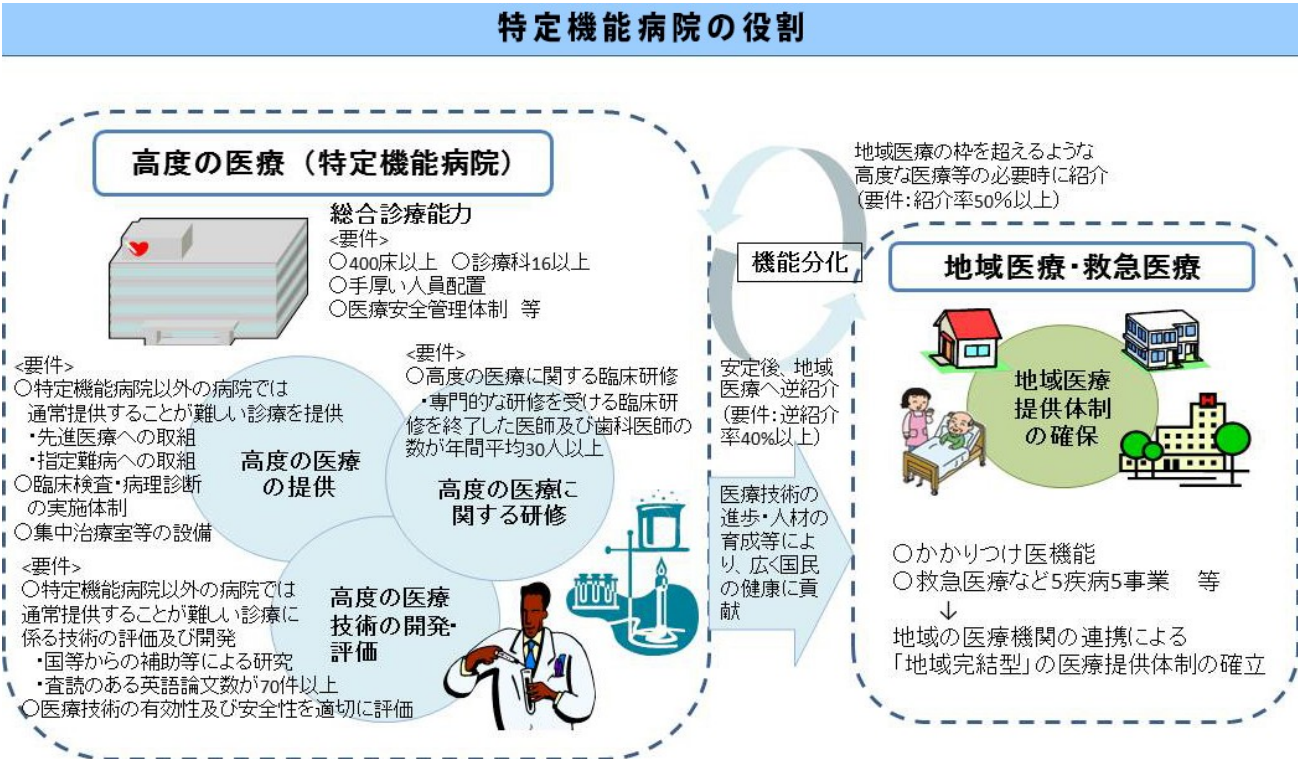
特定機能病院の役割

高度の医療（特定機能病院）

総合診療能力
<要件>
○400床以上　○診療科16以上
○手厚い人員配置
○医療安全管理体制　等

<要件>
○特定機能病院以外の病院では通常提供することが難しい診療を提供
・先進医療への取組
・指定難病への取組
○臨床検査・病理診断の実施体制
○集中治療室等の設備

高度の医療の提供

<要件>
○高度の医療に関する臨床研修
・専門的な研修を受ける臨床研修を終了した医師及び歯科医師の数が年間平均30人以上

高度の医療に関する研修

<要件>
○特定機能病院以外の病院では通常提供することが難しい診療に係る技術の評価及び開発
・国等からの補助等による研究
・査読のある英語論文数が70件以上
○医療技術の有効性及び安全性を適切に評価

高度の医療技術の開発・評価

地域医療の枠を超えるような高度な医療等の必要時に紹介
（要件：紹介率50%以上）

機能分化

安定後、地域医療へ逆紹介
（要件：逆紹介率40%以上）

医療技術の進歩・人材の育成等により、広く国民の健康に貢献

地域医療・救急医療

地域医療提供体制の確保

○かかりつけ医機能
○救急医療など5疾病5事業　等
↓
地域の医療機関の連携による「地域完結型」の医療提供体制の確立